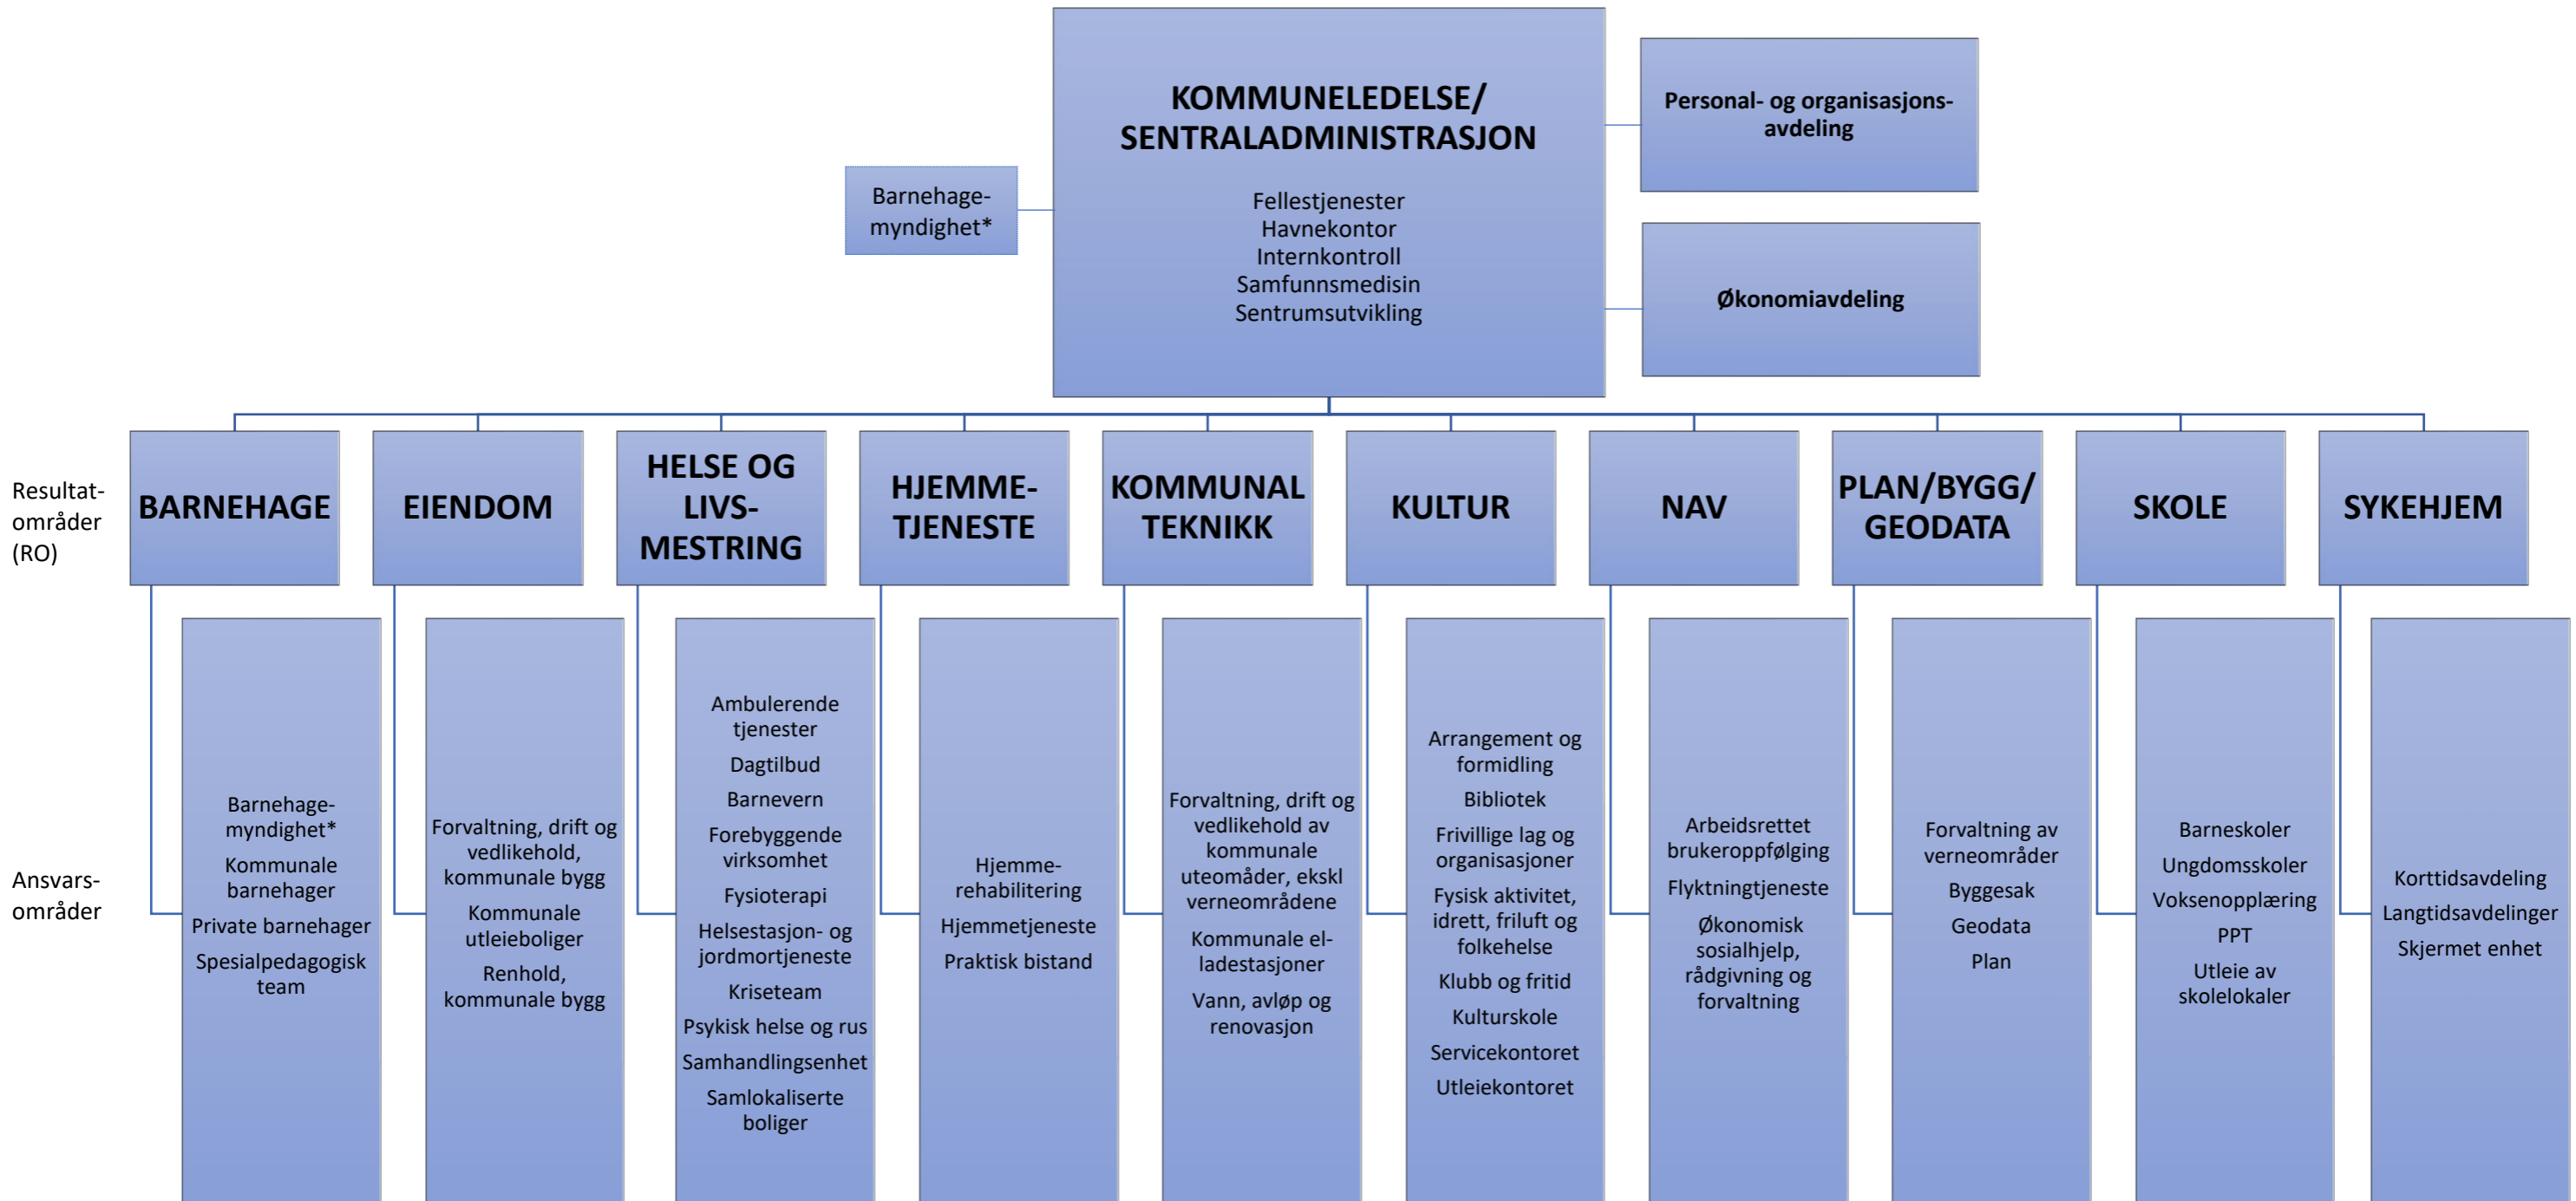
KOMMUNELEDELSE/ SENTRALADMINISTRASJON

Fellestjenester
Havnekontor
Internkontroll
Samfunnsmedisin
Sentrumsutvikling

Barnehage-myndighet*

Personal- og organisasjons-avdeling

Økonomiavdeling

Resultat-områder (RO)

BARNEHAGE

EIENDOM

HELSE OG LIVS-MESTRING

HJEMME-TJENESTE

KOMMUNAL TEKNIKK

KULTUR

NAV

PLAN/BYGG/ GEODATA

SKOLE

SYKEHJEM

Ansvars-områder

Barnehage-myndighet*
Kommunale barnehager
Private barnehager
Spesialpedagogisk team

Forvaltning, drift og vedlikehold, kommunale bygg
Kommunale utleieboliger
Renhold, kommunale bygg

Ambulerende tjenester
Dagtilbud
Barnevern
Forebyggende virksomhet
Fysioterapi
Helsestasjon- og jordmortjeneste
Kriseteam
Psykisk helse og rus
Samhandlingsenhet
Samlokaliserte boliger

Hjemme-rehabilitering
Hjemmetjeneste
Praktisk bistand

Forvaltning, drift og vedlikehold av kommunale uteomåder, ekskl verneområdene
Kommunale el-ladestasjoner
Vann, avløp og renovasjon

Arrangement og formidling
Bibliotek
Frivillige lag og organisasjoner
Fysisk aktivitet, idrett, friluft og folkehelse
Klubb og fritid
Kulturskole
Servicekontoret
Utleiekontoret

Arbeidsrettet brukeroppfølging
Flyktningtjeneste
Økonomisk sosialhjelp, rådgivning og forvaltning

Forvaltning av verneområder
Byggesak
Geodata
Plan

Barneskoler
Ungdomsskoler
Voksenopplæring
PPT
Utleie av skolelokaler

Korttidsavdeling
Langtidsavdelinger
Skjermet enhet